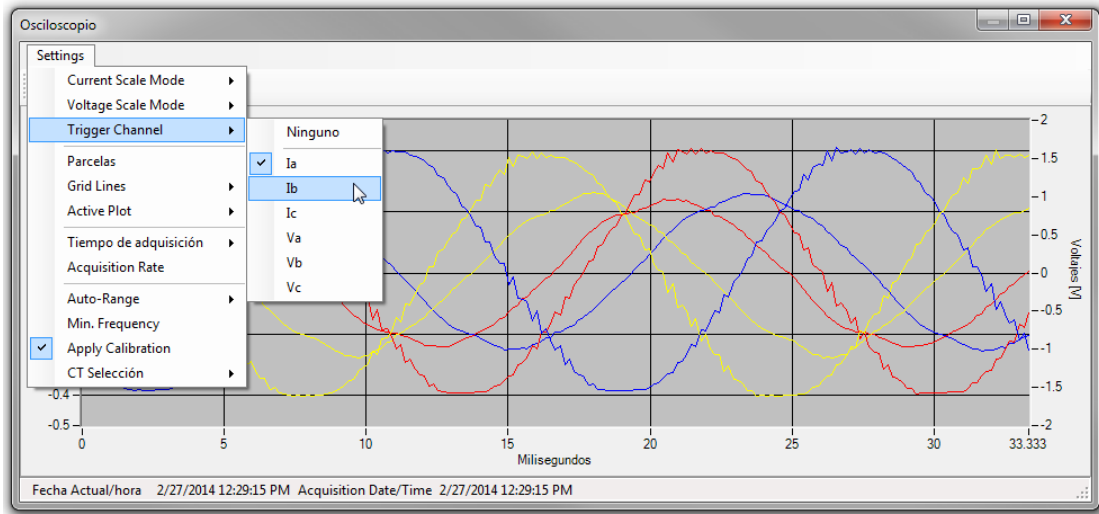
Osciloscopio

Settings

Current Scale Mode
Voltage Scale Mode
Trigger Channel
Parcelas
Grid Lines
Active Plot
Tiempo de adquisición
Acquisition Rate
Auto-Range
Min. Frequency
Apply Calibration
CT Selección

Ninguno
Ia
Ib
Ic
Va
Vb
Vc

-0.4
-0.5
0
5
10
15
20
25
30
33.333
Milisegundos

2
1.5
1
0.5
0
-0.5
-1
-1.5
-2
Voltajes [V]

Fecha Actual/hora 2/27/2014 12:29:15 PM Acquisition Date/Time 2/27/2014 12:29:15 PM